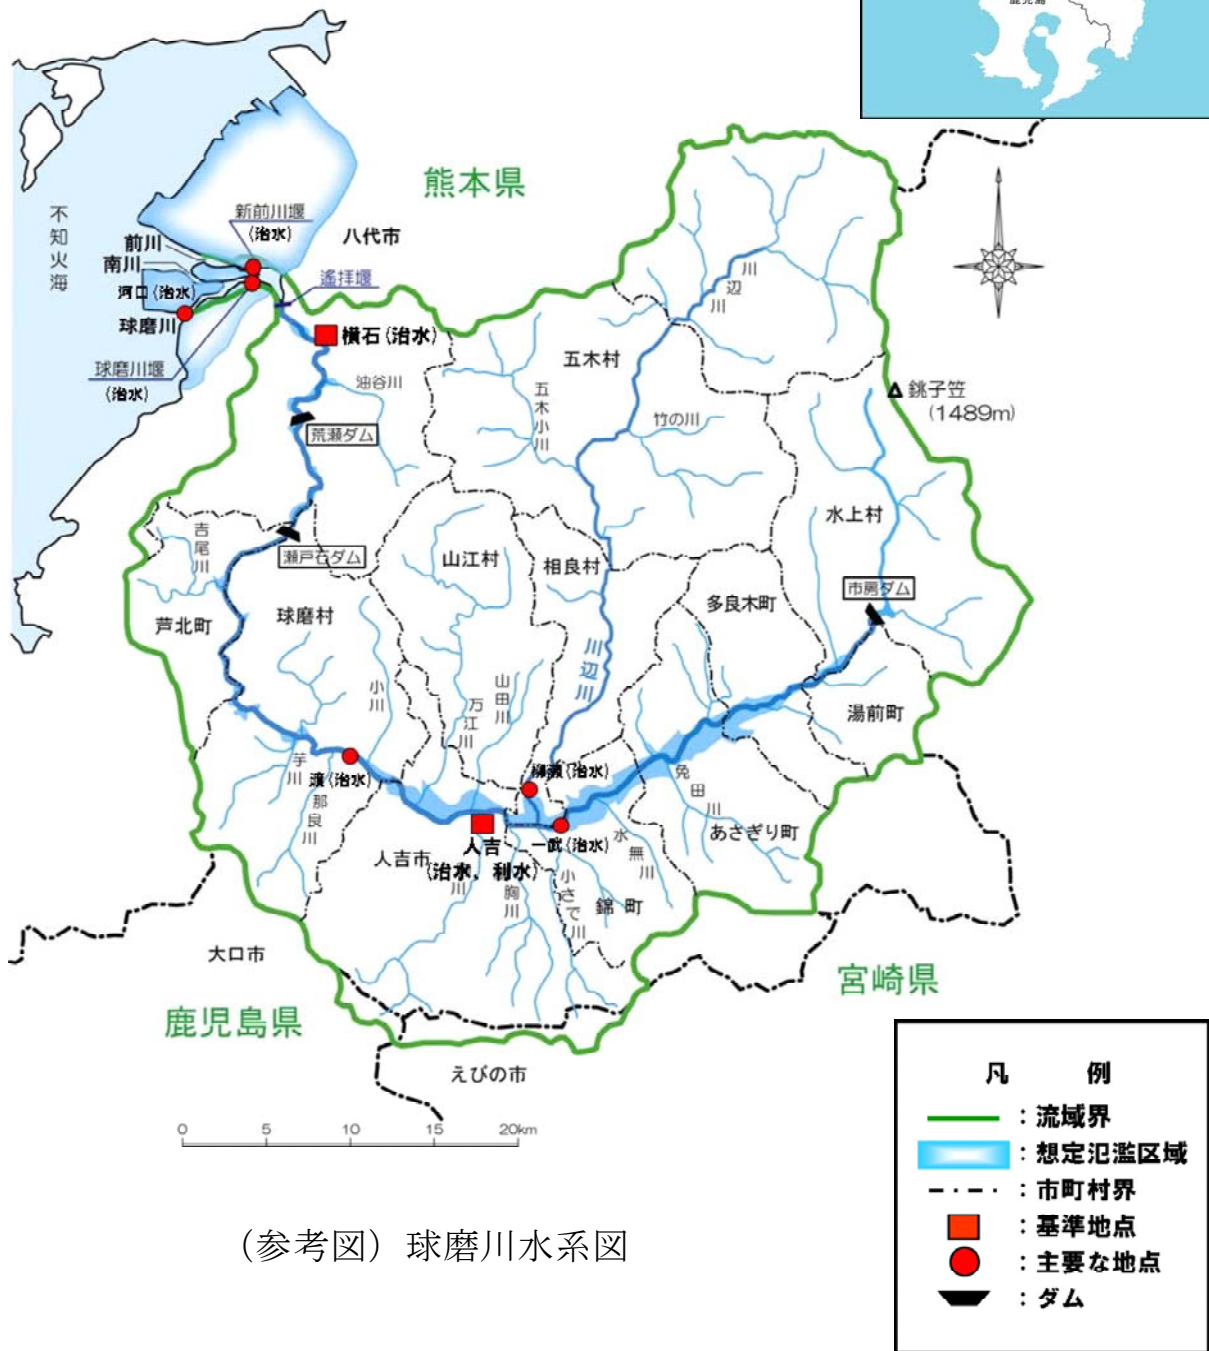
鹿児島

熊本県

不知火海

新前川堰（治水）

八代市

前川

南川

河口（治水）

球磨川

遙拝堰

横石（治水）

球磨川堰（治水）

油谷川

荒瀬ダム

五木村

川辺川

五木小川

竹の川

銚子笠（1489m）

吉尾川

瀬戸石ダム

山江村

相良村

水上村

市房ダム

芦北町

球磨村

多良木町

川辺川

小川

山田川

万江川

湯前町

芋川

渡（治水）

那良川

柳瀬（治水）

免田川

人吉（治水、利水）

一武（治水）

水無川

あさぎり町

人吉市

胸川

小さで川

錦町

大口市

宮崎県

鹿児島県

えびの市

0 5 10 15 20km

（参考図）球磨川水系図

凡 例

：流域界

：想定氾濫区域

：市町村界

：基準地点

：主要な地点

：ダム